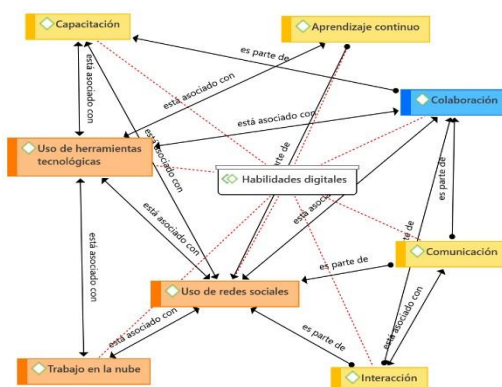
Capacitación

Aprendizaje continuo

Colaboración

Uso de herramientas tecnológicas

Habilidades digitales

Comunicación

Uso de redes sociales

Trabajo en la nube

Interacción

es parte de

está asociado con

está asociado con

está asociado con

está asociado con

es parte de

está asociado con

está asociado con

está asociado con

es parte de

es parte de

es parte de

está asociado con

está asociado con

es parte de